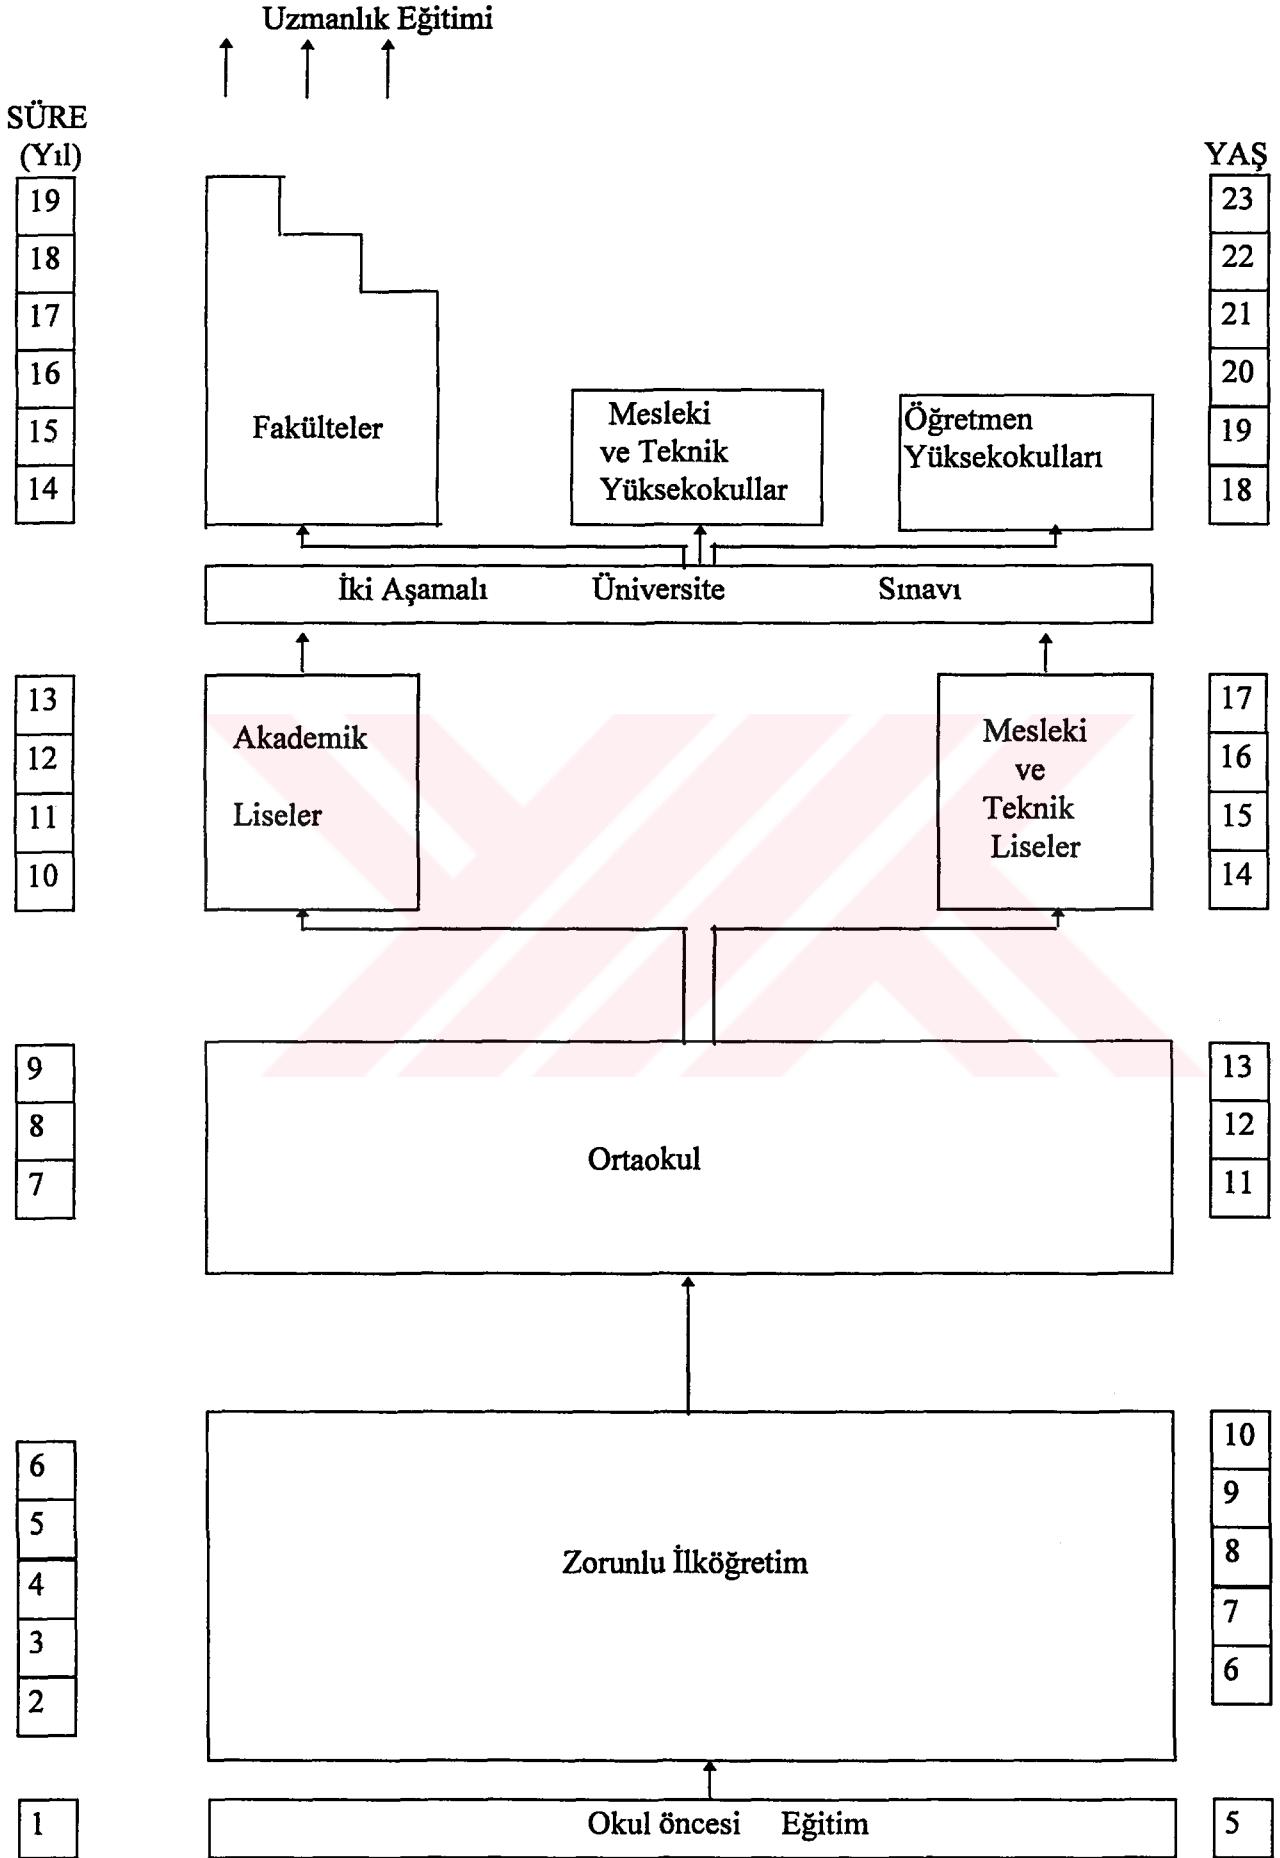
Uzmanlık Eğitimi

SÜRE (Yıl)

YAŞ

19
18
17
16
15
14

23
22
21
20
19
18

Fakülteler

Mesleki ve Teknik Yüksekokullar

Öğretmen Yüksekokulları

İki Aşamalı Üniversite Sınavı

13
12
11
10

17
16
15
14

Akademik Liseler

Mesleki ve Teknik Liseler

9
8
7

13
12
11

Ortaokul

6
5
4
3
2

10
9
8
7
6

Zorunlu İlköğretim

1

Okul öncesi Eğitim

5